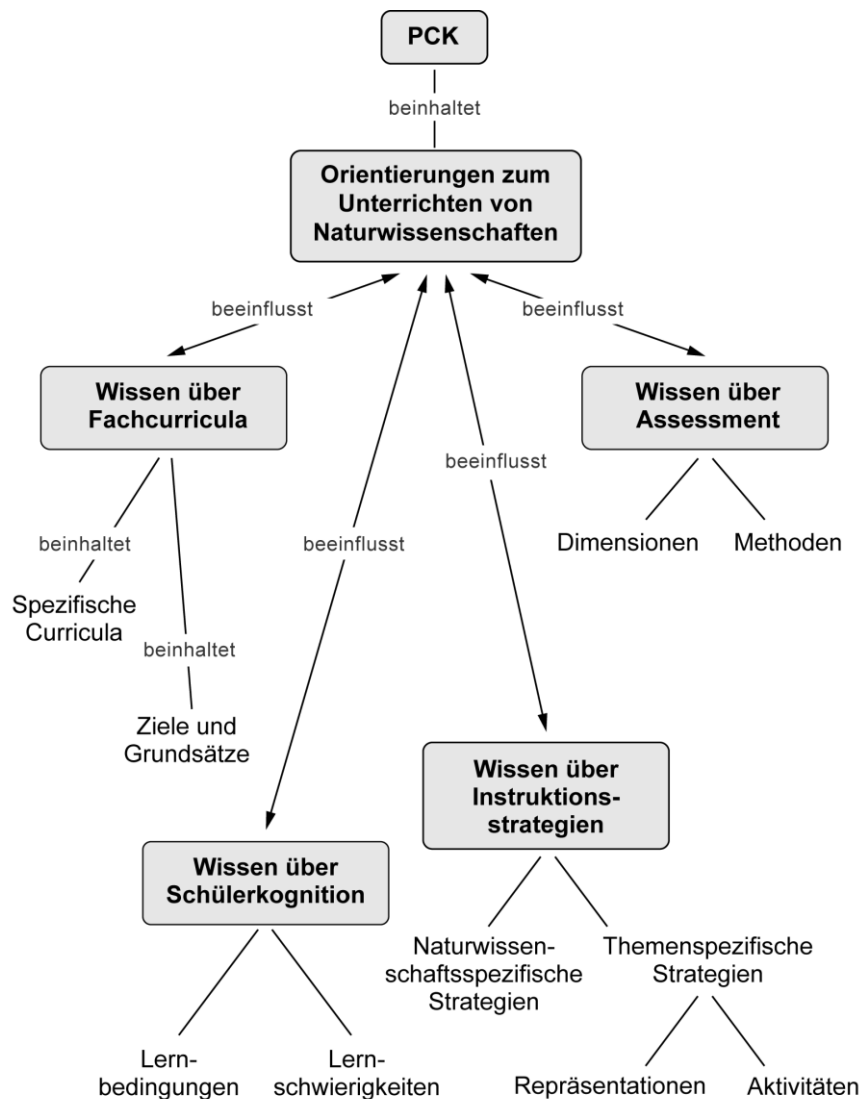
PCK

beinhaltet

Orientierungen zum Unterrichten von Naturwissenschaften

beeinflusst

beeinflusst

Wissen über Fachcurricula

Wissen über Assessment

beeinflusst

beeinflusst

beinhaltet

Spezifische Curricula

beinhaltet

Ziele und Grundsätze

Dimensionen

Methoden

Wissen über Instruktionsstrategien

Wissen über Schülerkognition

Naturwissenschaftsspezifische Strategien

Themenspezifische Strategien

Lernbedingungen

Lernschwierigkeiten

Repräsentationen

Aktivitäten